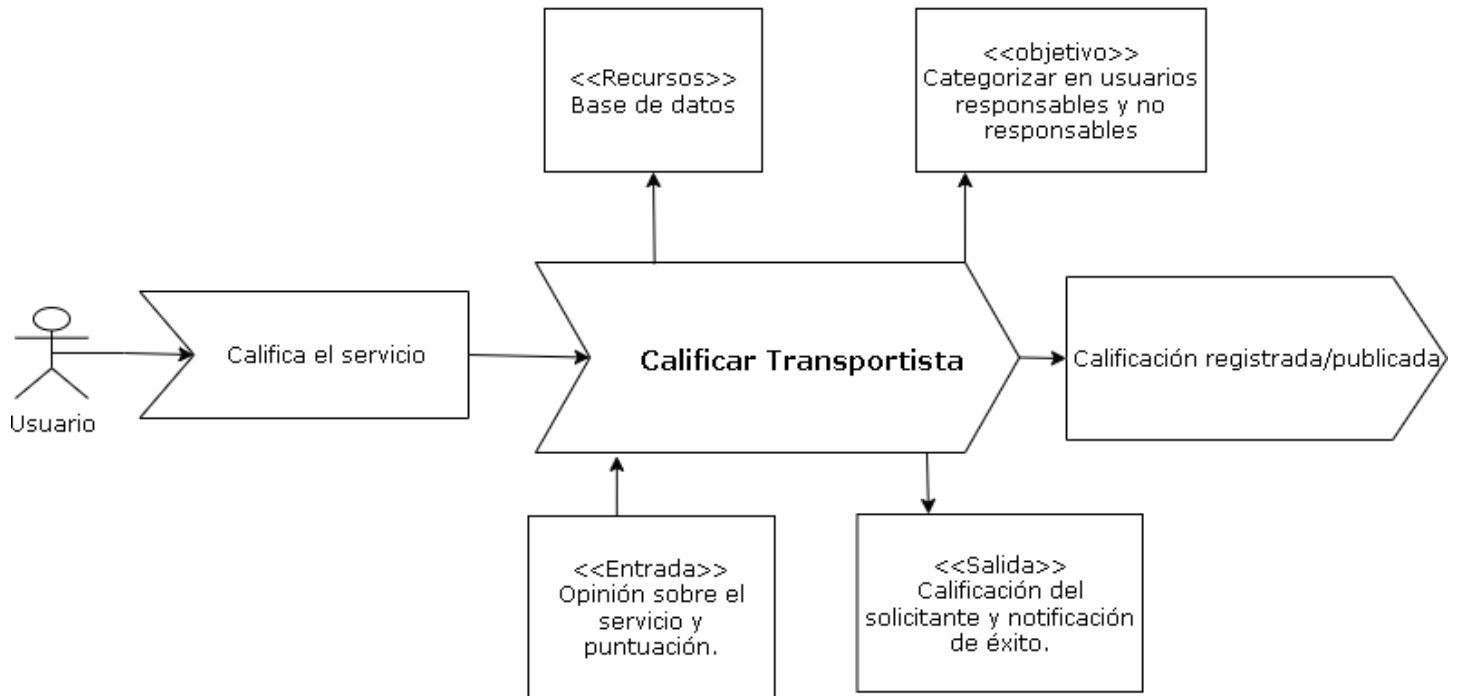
<<Recursos>>
Base de datos

<<objetivo>>
Categorizar en usuarios responsables y no responsables

Usuario

Califica el servicio

Calificar Transportista

Calificación registrada/publicada

<<Entrada>>
Opinión sobre el servicio y puntuación.

<<Salida>>
Calificación del solicitante y notificación de éxito.